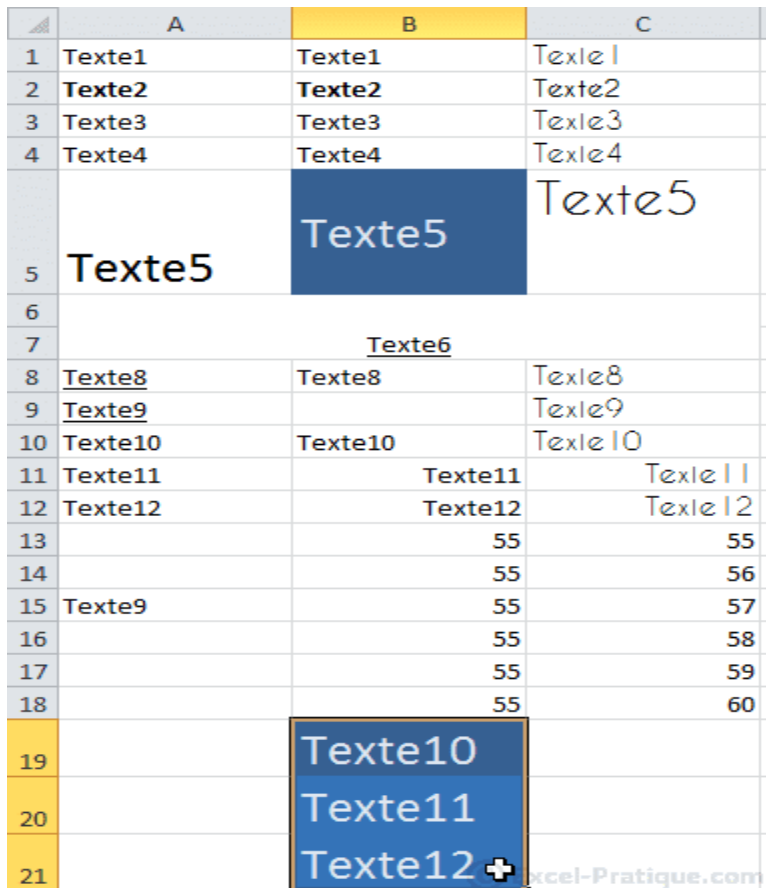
| | A | B | C |
|---|---|---|---|
| 1 | Texte1 | Texte1 | Texte1 |
| 2 | Texte2 | Texte2 | Texte2 |
| 3 | Texte3 | Texte3 | Texte3 |
| 4 | Texte4 | Texte4 | Texte4 |
| 5 | Texte5 | Texte5 | Texte5 |
| 6 | | | |
| 7 | | Texte6 | |
| 8 | Texte8 | Texte8 | Texte8 |
| 9 | Texte9 | | Texte9 |
| 10 | Texte10 | Texte10 | Texte10 |
| 11 | Texte11 | Texte11 | Texte11 |
| 12 | Texte12 | Texte12 | Texte12 |
| 13 | | 55 | 55 |
| 14 | | 55 | 56 |
| 15 | Texte9 | 55 | 57 |
| 16 | | 55 | 58 |
| 17 | | 55 | 59 |
| 18 | | 55 | 60 |
| 19 | | Texte10 | |
| 20 | | Texte11 | |
| 21 | | Texte12 | |

© Excel-Pratique.com